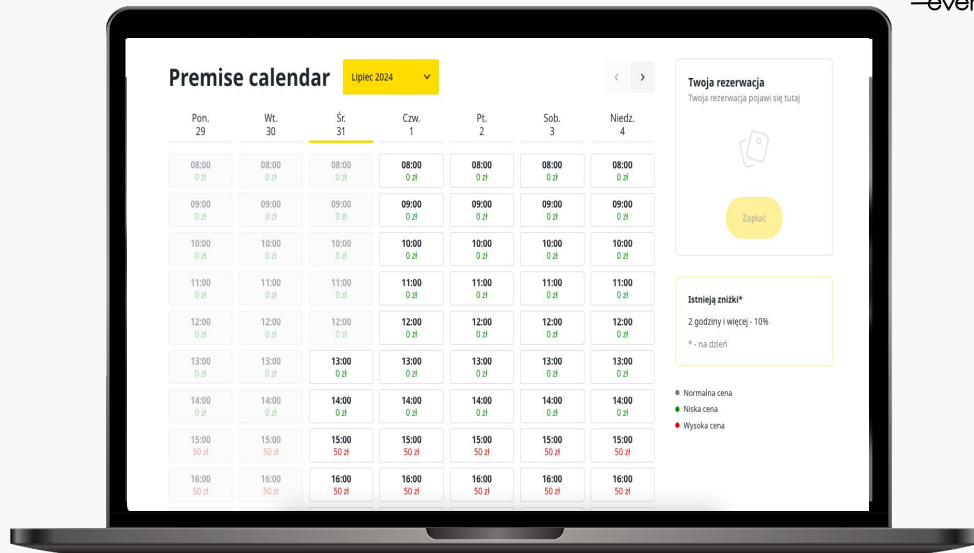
—even

Premise calendar

Lipiec 2024

| Pon. 29 | Wt. 30 | Śr. 31 | Czw. 1 | Pt. 2 | Sob. 3 | Niedz. 4 |
|---|---|---|---|---|---|---|
| 08:00 0 zł | 08:00 0 zł | 08:00 0 zł | 08:00 0 zł | 08:00 0 zł | 08:00 0 zł | 08:00 0 zł |
| 09:00 0 zł | 09:00 0 zł | 09:00 0 zł | 09:00 0 zł | 09:00 0 zł | 09:00 0 zł | 09:00 0 zł |
| 10:00 0 zł | 10:00 0 zł | 10:00 0 zł | 10:00 0 zł | 10:00 0 zł | 10:00 0 zł | 10:00 0 zł |
| 11:00 0 zł | 11:00 0 zł | 11:00 0 zł | 11:00 0 zł | 11:00 0 zł | 11:00 0 zł | 11:00 0 zł |
| 12:00 0 zł | 12:00 0 zł | 12:00 0 zł | 12:00 0 zł | 12:00 0 zł | 12:00 0 zł | 12:00 0 zł |
| 13:00 0 zł | 13:00 0 zł | 13:00 0 zł | 13:00 0 zł | 13:00 0 zł | 13:00 0 zł | 13:00 0 zł |
| 14:00 0 zł | 14:00 0 zł | 14:00 0 zł | 14:00 0 zł | 14:00 0 zł | 14:00 0 zł | 14:00 0 zł |
| 15:00 50 zł | 15:00 50 zł | 15:00 50 zł | 15:00 50 zł | 15:00 50 zł | 15:00 50 zł | 15:00 50 zł |
| 16:00 50 zł | 16:00 50 zł | 16:00 50 zł | 16:00 50 zł | 16:00 50 zł | 16:00 50 zł | 16:00 50 zł |

Twoja rezerwacja
Twoja rezerwacja pojawi się tutaj

Zapłać

Istnieją zniżki*
2 godziny i więcej - 10%
* - na dzień

Normalna cena
Niska cena
Wysoka cena